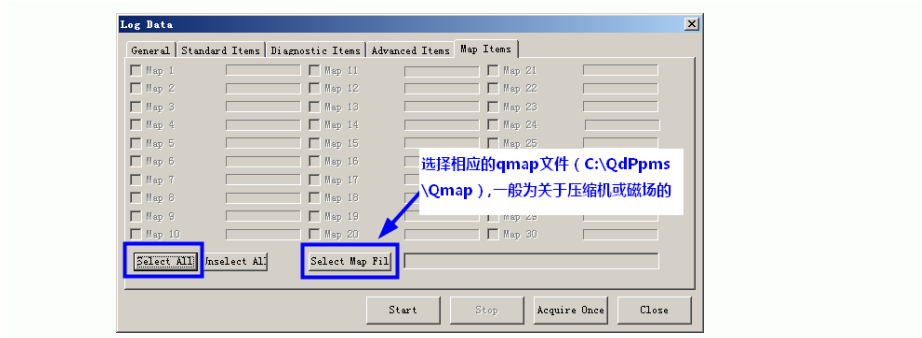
Log Data

General | Standard Items | Diagnostic Items | Advanced Items | Map Items

Map 1
Map 2
Map 3
Map 4
Map 5
Map 6
Map 7
Map 8
Map 9
Map 10

Map 11
Map 12
Map 13
Map 14
Map 15
Map 16
Map 17
Map 18
Map 19
Map 20

Map 21
Map 22
Map 23
Map 24
Map 25
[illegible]
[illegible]
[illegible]
Map 29
Map 30

选择相应的qmap文件（C:\QdPpms\Qmap），一般为关于压缩机或磁场的

Select All | Unselect All | Select Map Fil

Start | Stop | Acquire Once | Close